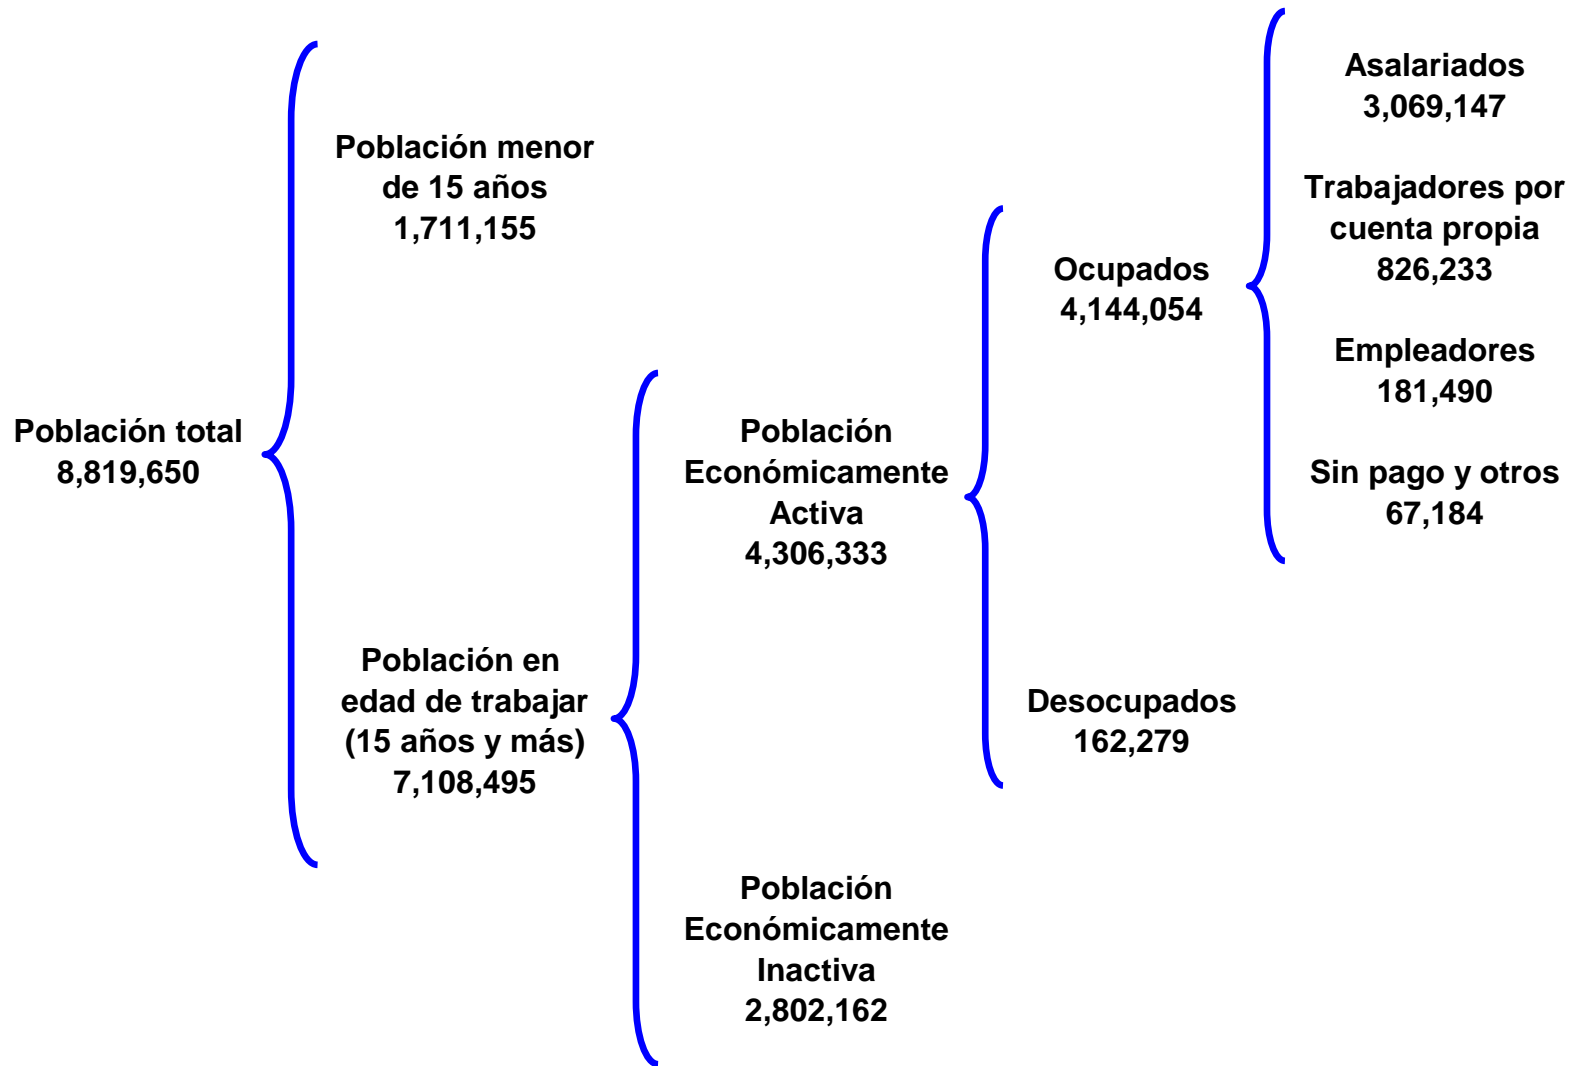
Población total
8,819,650

Población menor de 15 años
1,711,155

Población en edad de trabajar (15 años y más)
7,108,495

Población Económicamente Activa
4,306,333

Población Económicamente Inactiva
2,802,162

Ocupados
4,144,054

Desocupados
162,279

Asalariados
3,069,147

Trabajadores por cuenta propia
826,233

Empleadores
181,490

Sin pago y otros
67,184